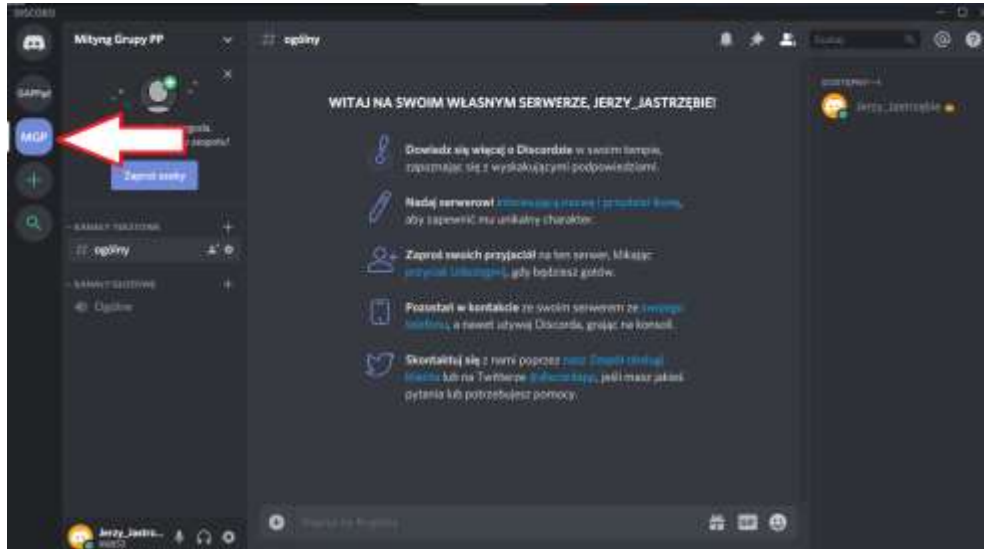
DISCORD

GAPPpl

MGP

Mityng Grupy PP

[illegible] zespołu!

Zaproś osoby

KANAŁY TEKSTOWE

ogólny

KANAŁY GŁOSOWE

Ogólne

Jerzy_Jastrz...

ogólny

Szukaj

WITAJ NA SWOIM WŁASNYM SERWERZE, JERZY_JASTRZĘBIE!

Dowiedz się więcej o Discordzie w swoim tempie, zapoznając się z wyskakującymi podpowiedziami.

Nadaj serwerowi interesującą nazwę i przydziel ikonę, aby zapewnić mu unikalny charakter.

Zaproś swoich przyjaciół na ten serwer, klikając przycisk Zaproś, gdy będziesz gotów.

Pozostań w kontakcie ze swoim serwerem ze swojego telefonu, a nawet używaj Discorda, grając na konsoli.

Skontaktuj się z nami poprzez nasz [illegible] lub na Twitterze @discordapp, jeśli masz jakieś pytania lub potrzebujesz pomocy.

Napisz na #ogólny

DOSTĘPNY—1

Jerzy_Jastrzębie